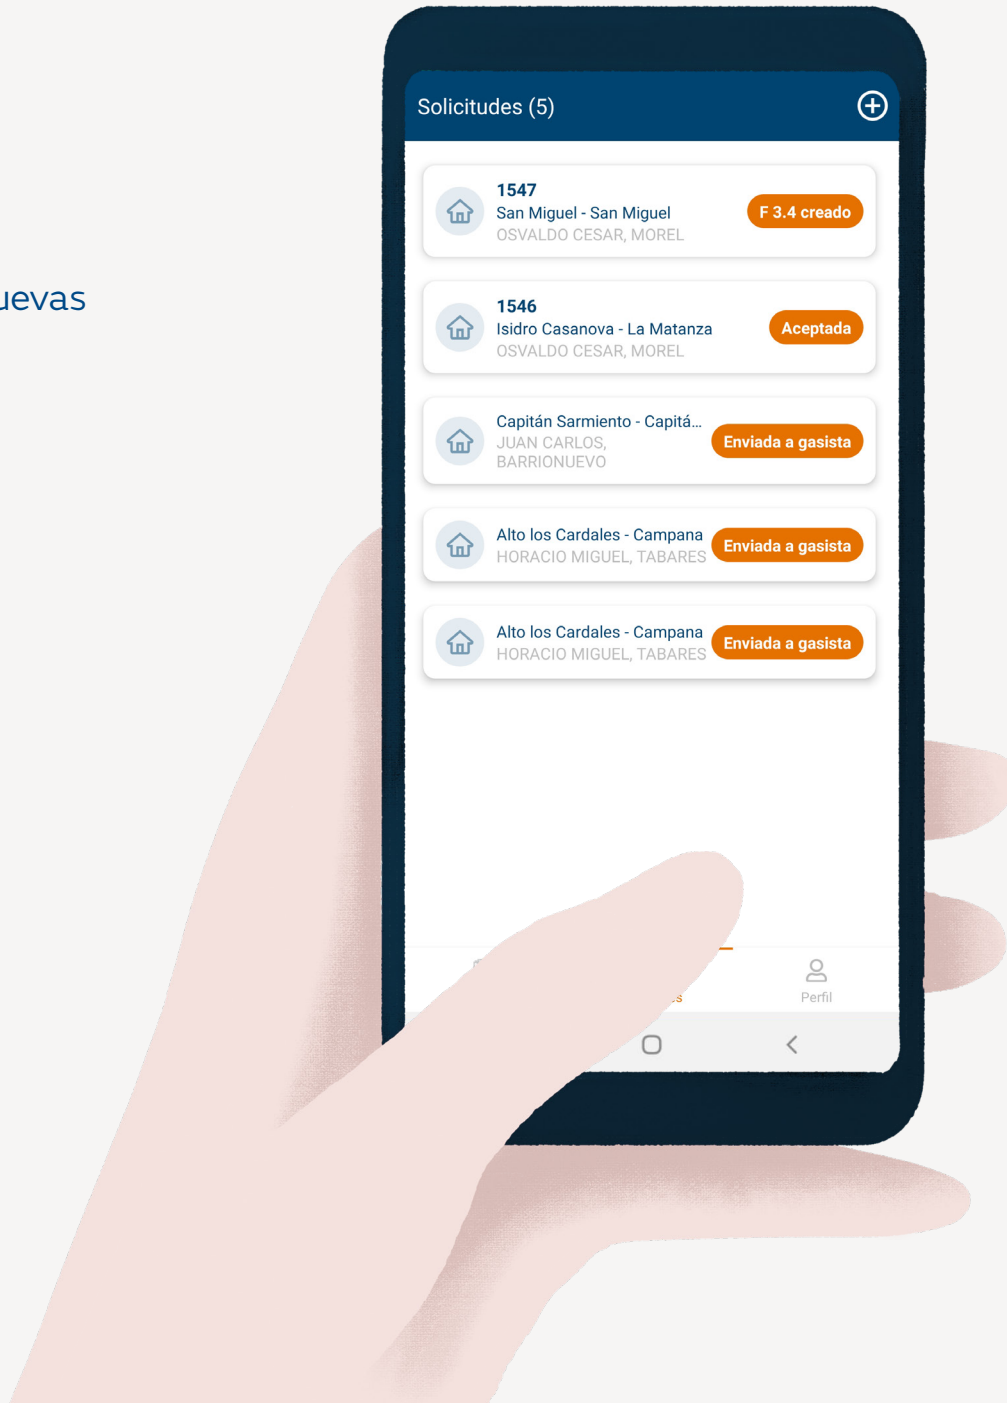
uevas

Solicitudes (5)

1547
San Miguel - San Miguel
OSVALDO CESAR, MOREL
F 3.4 creado

1546
Isidro Casanova - La Matanza
OSVALDO CESAR, MOREL
Aceptada

Capitán Sarmiento - Capitá...
JUAN CARLOS, BARRIONUEVO
Enviada a gasista

Alto los Cardales - Campana
HORACIO MIGUEL, TABARES
Enviada a gasista

Alto los Cardales - Campana
HORACIO MIGUEL, TABARES
Enviada a gasista

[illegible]s
Perfil